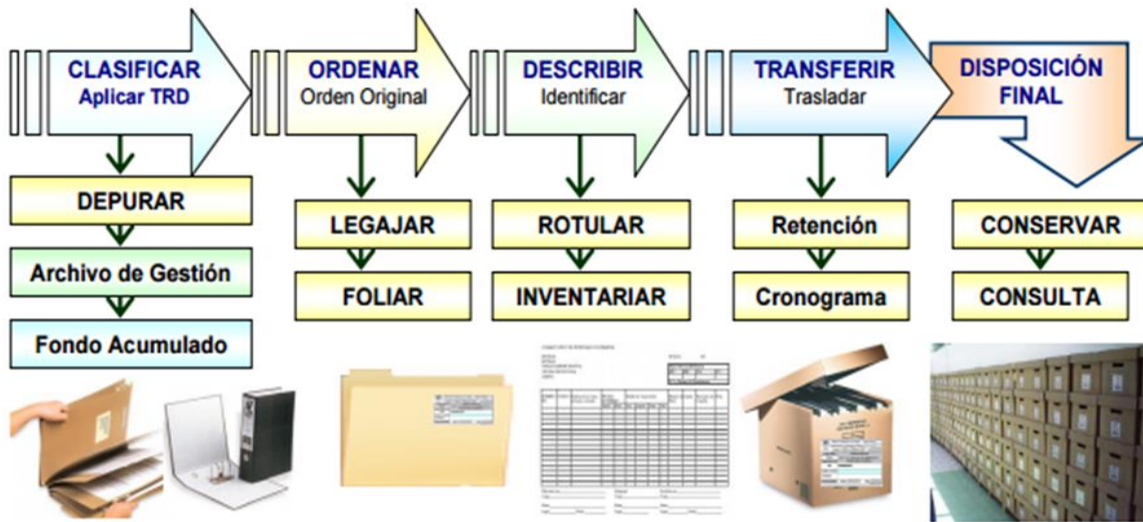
CLASIFICAR
Aplicar TRD

ORDENAR
Orden Original

DESCRIBIR
Identificar

TRANSFERIR
Trasladar

DISPOSICIÓN
FINAL

DEPURAR

Archivo de Gestión

Fondo Acumulado

LEGAJAR

FOLIAR

ROTULAR

INVENTARIAR

Retención

Cronograma

CONSERVAR

CONSULTA